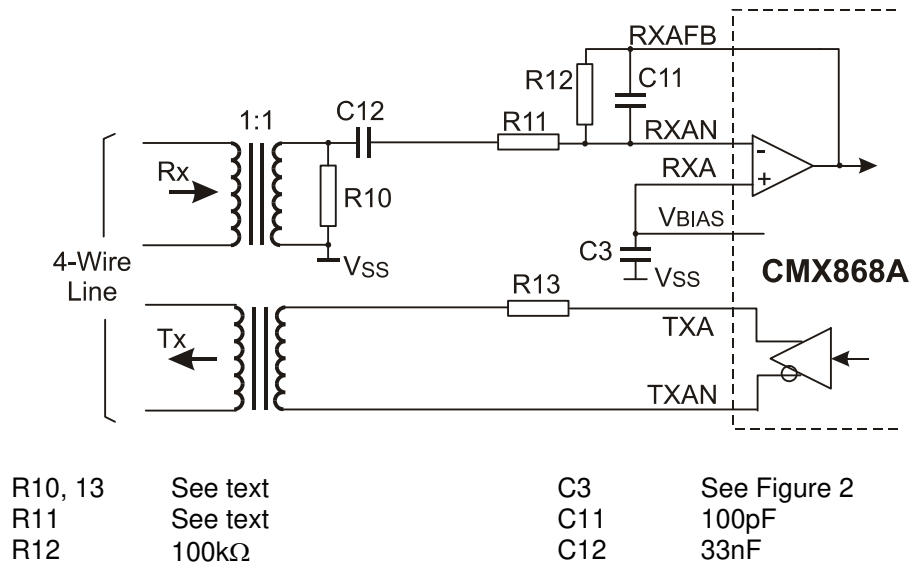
RXAFB
R12
C11
1:1
C12
R11
RXAN
-
Rx
RXA
+
R10
VBIAS
4-Wire Line
$V_{SS}$
C3
$V_{SS}$
CMX868A
R13
TXA
Tx
TXAN

| R10, 13 | See text | C3 | See Figure 2 |
|---|---|---|---|
| R11 | See text | C11 | 100pF |
| R12 | 100kΩ | C12 | 33nF |